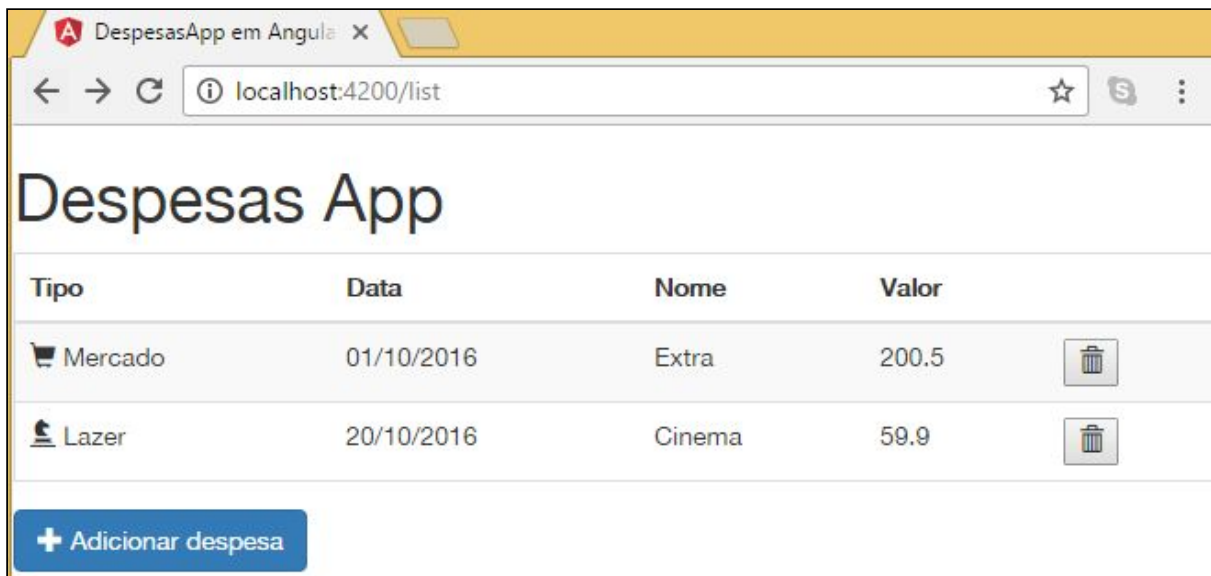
DespesasApp em Angula ×

localhost:4200/list

Despesas App

| Tipo | Data | Nome | Valor | |
|---|---|---|---|---|
| Mercado | 01/10/2016 | Extra | 200.5 | |
| Lazer | 20/10/2016 | Cinema | 59.9 | |

+ Adicionar despesa